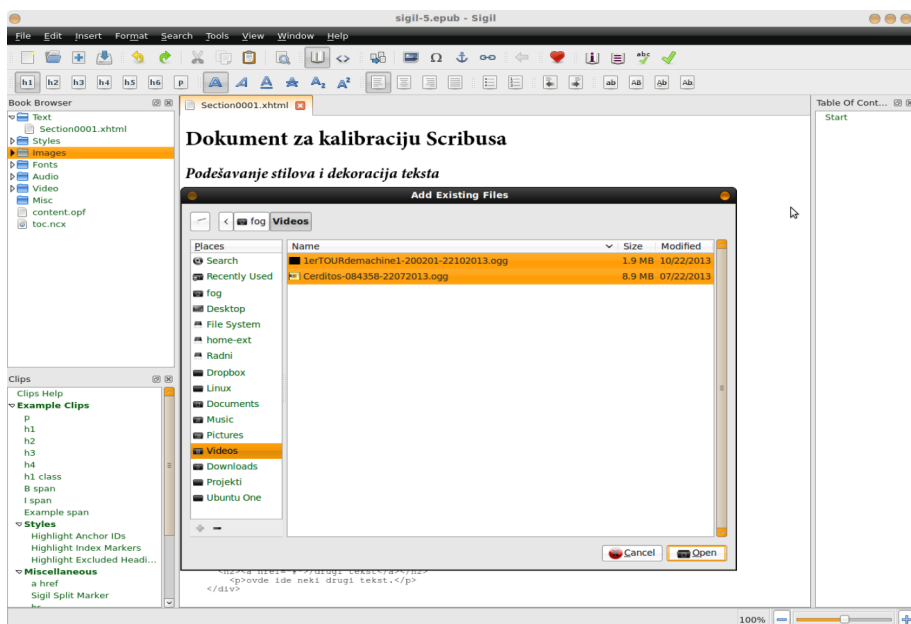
sigil-5.epub - Sigil

File Edit Insert Format Search Tools View Window Help

h1 h2 h3 h4 h5 h6 p

ab AB Ab Ab

Book Browser

Text
Section0001.xhtml
Styles
Images
Fonts
Audio
Video
Misc
content.opf
toc.ncx

Clips

Clips Help
Example Clips
p
h1
h2
h3
h4
h1 class
B span
I span
Example span
Styles
Highlight Anchor IDs
Highlight Index Markers
Highlight Excluded Headi...
Miscellaneous
a href
Sigil Split Marker
hr

Section0001.xhtml

Dokument za kalibraciju Scribusa

Podešavanje stilova i dekoracija teksta

Add Existing Files

fog Videos

Places
Search
Recently Used
fog
Desktop
File System
home-ext
Radni
Dropbox
Linux
Documents
Music
Pictures
Videos
Downloads
Projekti
Ubuntu One

| Name | Size | Modified |
|---|---|---|
| 1erTOURdemachine1-200201-22102013.ogg | 1.9 MB | 10/22/2013 |
| Cerditos-084358-22072013.ogg | 8.9 MB | 07/22/2013 |

Cancel Open

<h2><a href="#">drugi tekst</a></h2>
<p>ovde ide neki drugi tekst.</p>
</div>

Table Of Cont...
Start

100%